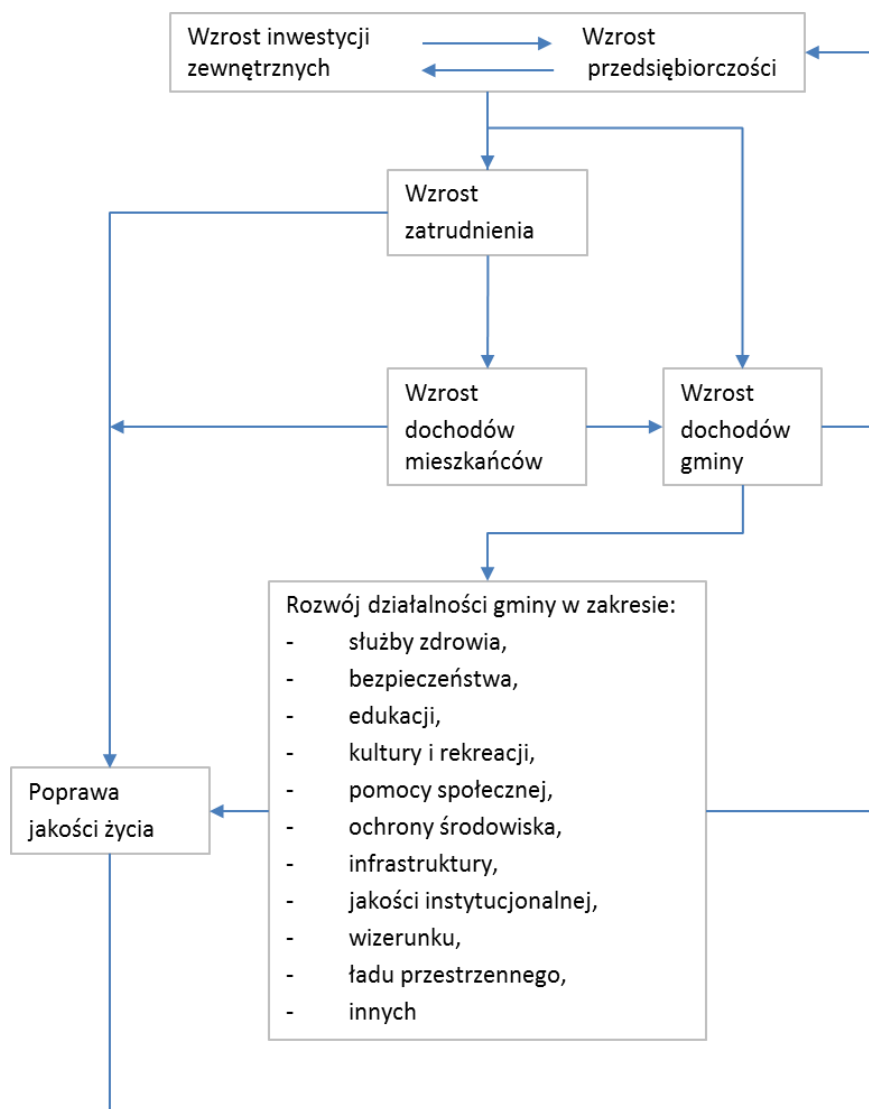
Wzrost inwestycji zewnętrznych

Wzrost przedsiębiorczości

Wzrost zatrudnienia

Wzrost dochodów mieszkańców

Wzrost dochodów gminy

Rozwój działalności gminy w zakresie:
- służby zdrowia,
- bezpieczeństwa,
- edukacji,
- kultury i rekreacji,
- pomocy społecznej,
- ochrony środowiska,
- infrastruktury,
- jakości instytucjonalnej,
- wizerunku,
- ładu przestrzennego,
- innych

Poprawa jakości życia